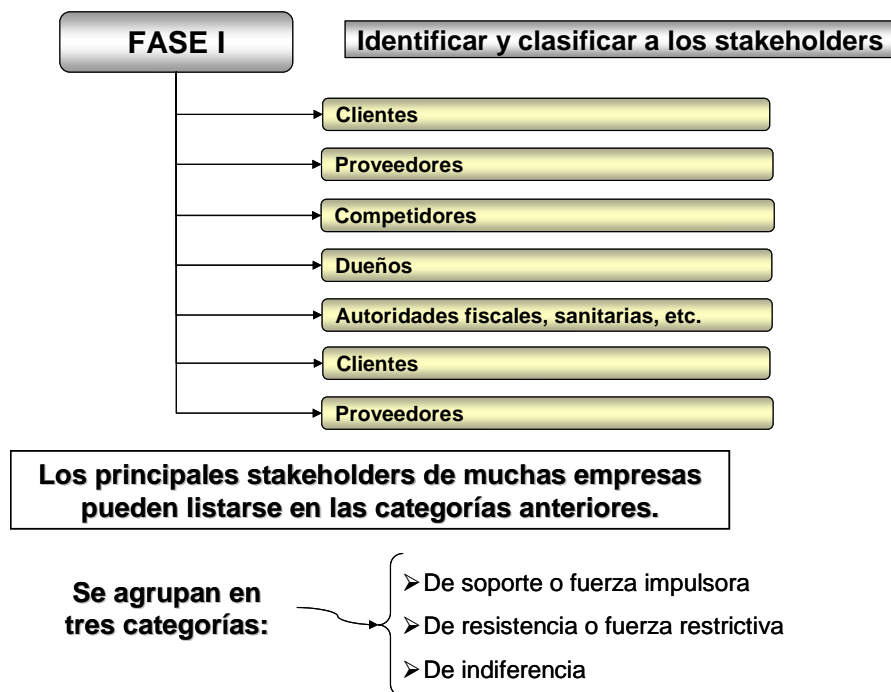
FASE I

Identificar y clasificar a los stakeholders

Clientes

Proveedores

Competidores

Dueños

Autoridades fiscales, sanitarias, etc.

Clientes

Proveedores

Los principales stakeholders de muchas empresas pueden listarse en las categorías anteriores.

Se agrupan en tres categorías:

➢De soporte o fuerza impulsora

➢De resistencia o fuerza restrictiva

➢De indiferencia